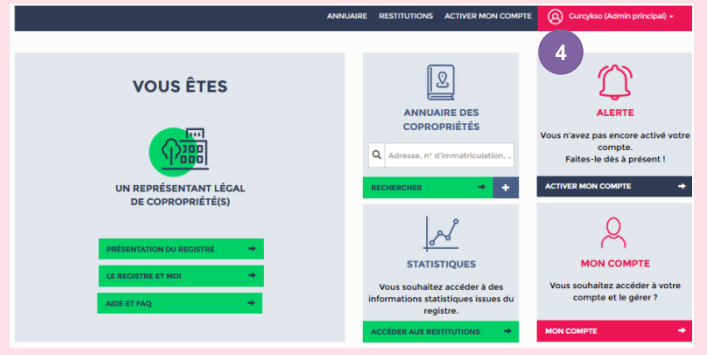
ANNUAIRE RESTITUTIONS ACTIVER MON COMPTE Curcykso (Admin principal)

4

VOUS ÊTES

UN REPRÉSENTANT LÉGAL DE COPROPRIÉTÉ(S)

PRÉSENTATION DU REGISTRE

LE REGISTRE ET MOI

AIDE ET FAQ

ANNUAIRE DES COPROPRIÉTÉS

Adresse, n° d'immatriculation, ..

RECHERCHER

+

STATISTIQUES

Vous souhaitez accéder à des informations statistiques issues du registre.

ACCÉDER AUX RESTITUTIONS

ALERTE

Vous n'avez pas encore activé votre compte. Faites-le dès à présent !

ACTIVER MON COMPTE

MON COMPTE

Vous souhaitez accéder à votre compte et le gérer ?

MON COMPTE